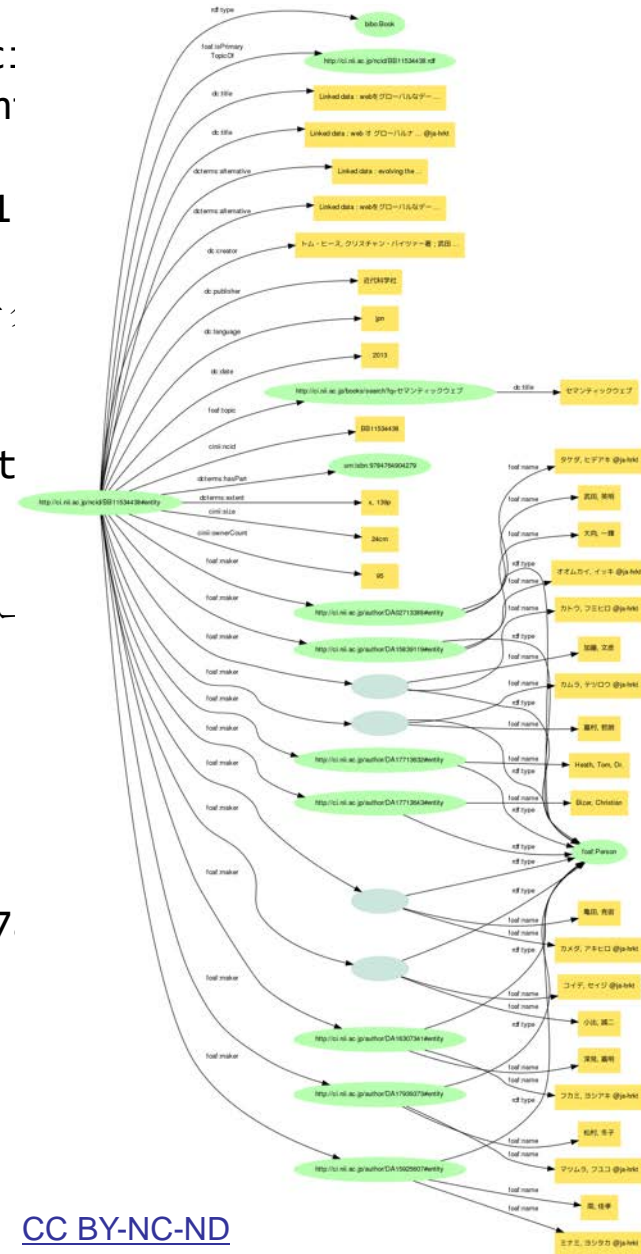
rdf:type
bibo:Book
foaf:isPrimaryTopicOf
http://ci.nii.ac.jp/ncid/BB11534438.rdf
dc:title
Linked data : webをグローバルなデー...
dc:title
Linked data : web を グローバルナ ... @ja-hrkt
dcterms:alternative
Linked data : evolving the ...
dcterms:alternative
Linked data : webをグローバルなデー...
dc:creator
トム・ヒース, クリスチャン・バイツァー著 ; 武田...
dc:publisher
近代科学社
dc:language
jpn
dc:date
2013
foaf:topic
http://ci.nii.ac.jp/books/search?q=セマンティックウェブ
dc:title
セマンティックウェブ
cinii:ncid
BB11534438
dcterms:hasPart
urn:isbn:9784764904279
http://ci.nii.ac.jp/ncid/BB11534438#entity
dcterms:extent
x, 138p
cinii:size
24cm
cinii:ownerCount
95
foaf:maker
foaf:maker
http://ci.nii.ac.jp/author/DA02713385#entity
foaf:maker
http://ci.nii.ac.jp/author/DA15639119#entity
foaf:maker
foaf:maker
foaf:maker
http://ci.nii.ac.jp/author/DA17713632#entity
foaf:maker
http://ci.nii.ac.jp/author/DA17713643#entity
foaf:maker
foaf:maker
foaf:maker
http://ci.nii.ac.jp/author/DA16307341#entity
foaf:maker
http://ci.nii.ac.jp/author/DA17936373#entity
http://ci.nii.ac.jp/author/DA15925607#entity
foaf:name
タケダ, ヒデアキ @ja-hrkt
foaf:name
武田, 英明
foaf:name
大向, 一輝
rdf:type
オオムカイ, イッキ @ja-hrkt
foaf:name
カトウ, フミヒロ @ja-hrkt
rdf:type
加藤, 文彦
foaf:name
カムラ, テツロウ @ja-hrkt
foaf:name
嘉村, 哲郎
foaf:name
Heath, Tom, Dr.
rdf:type
Bizer, Christian
rdf:type
foaf:Person
rdf:type
rdf:type
亀田, 尭宙
foaf:name
カメダ, アキヒロ @ja-hrkt
foaf:name
コイデ, セイジ @ja-hrkt
foaf:name
小出, 誠二
rdf:type
foaf:name
深見, 嘉明
foaf:name
フカミ, ヨシアキ @ja-hrkt
rdf:type
foaf:name
松村, 冬子
foaf:name
マツムラ, フユコ @ja-hrkt
foaf:name
南, 佳孝
foaf:name
ミナミ, ヨシタカ @ja-hrkt
CC BY-NC-ND